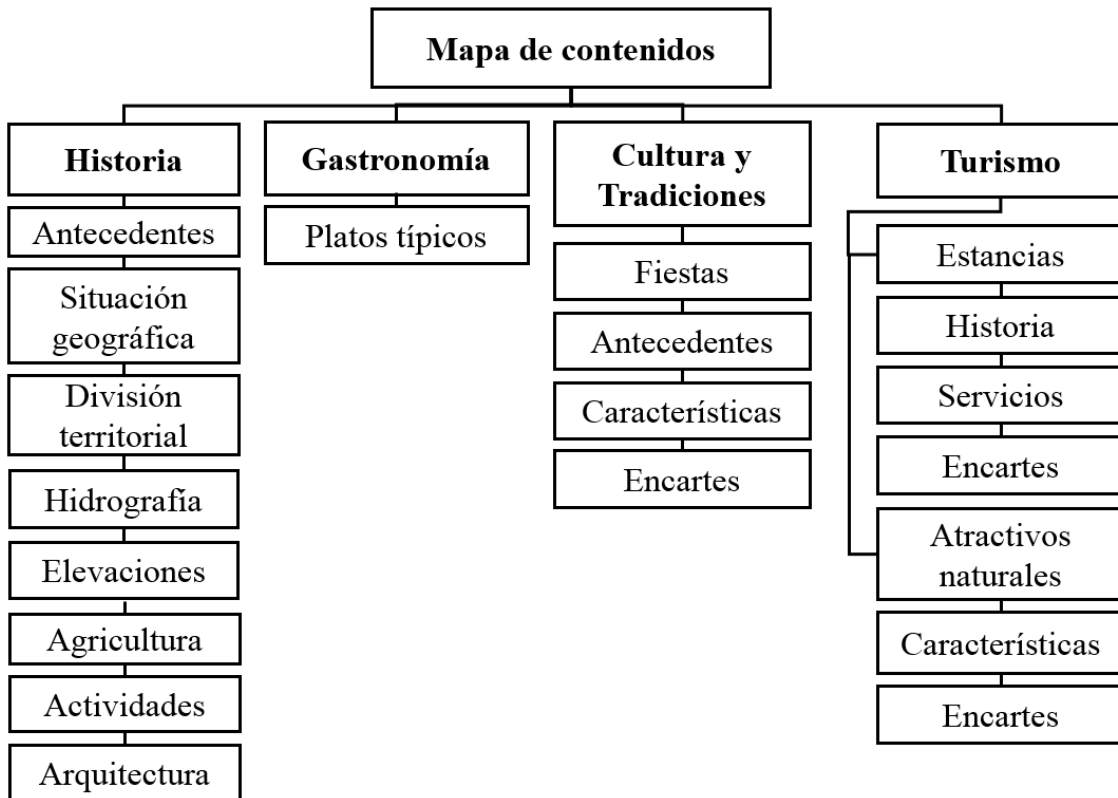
Mapa de contenidos

Historia
Antecedentes
Situación geográfica
División territorial
Hidrografía
Elevaciones
Agricultura
Actividades
Arquitectura

Gastronomía
Platos típicos

Cultura y Tradiciones
Fiestas
Antecedentes
Características
Encartes

Turismo
Estancias
Historia
Servicios
Encartes
Atractivos naturales
Características
Encartes